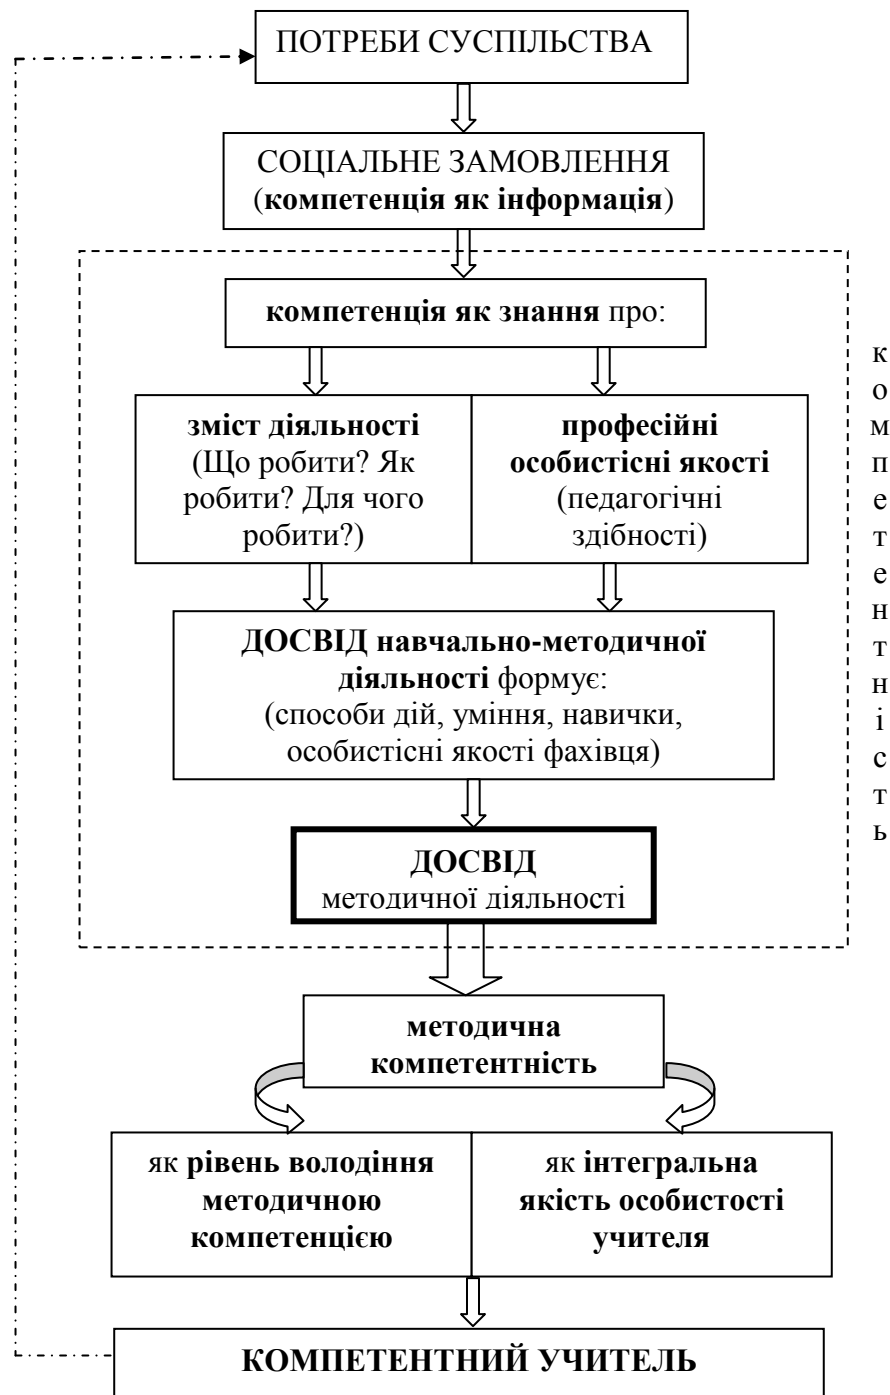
ПОТРЕБИ СУСПІЛЬСТВА

СОЦІАЛЬНЕ ЗАМОВЛЕННЯ (компетенція як інформація)

компетенція як знання про:

зміст діяльності (Що робити? Як робити? Для чого робити?)

професійні особистісні якості (педагогічні здібності)

ДОСВІД навчально-методичної діяльності формує: (способи дій, уміння, навички, особистісні якості фахівця)

ДОСВІД методичної діяльності

компетентність

методична компетентність

як рівень володіння методичною компетенцією

як інтегральна якість особистості учителя

КОМПЕТЕНТНИЙ УЧИТЕЛЬ